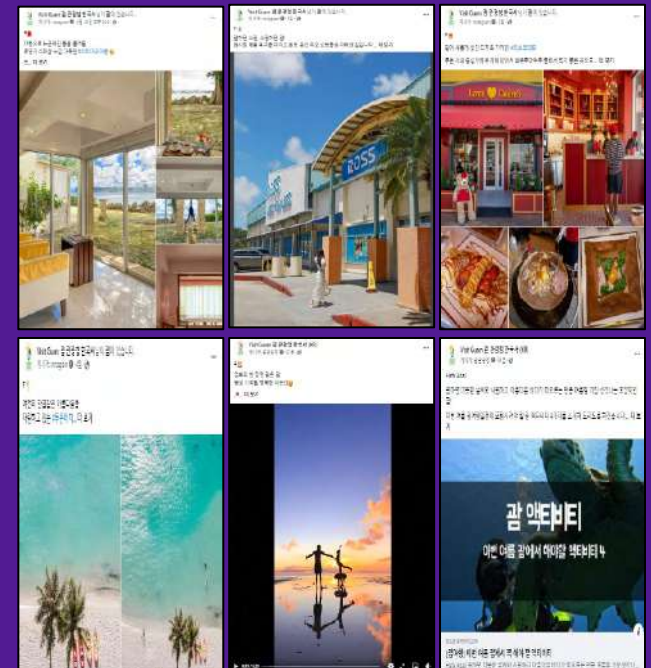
Visit Guam 괌 관광청 한국사무소님이 좋아합니다.

Visit Guam 괌 관광청 한국사무소님이 좋아합니다.

ROSS

Visit Guam 괌 관광청 한국사무소님이 좋아합니다.

Love Crepes

Visit Guam 괌 관광청 한국사무소님이 좋아합니다.

Visit Guam 괌 관광청 한국사무소

Visit Guam 괌 관광청 한국사무소

괌 액티비티

이번 여름 괌에서 해야할 액티비티 4